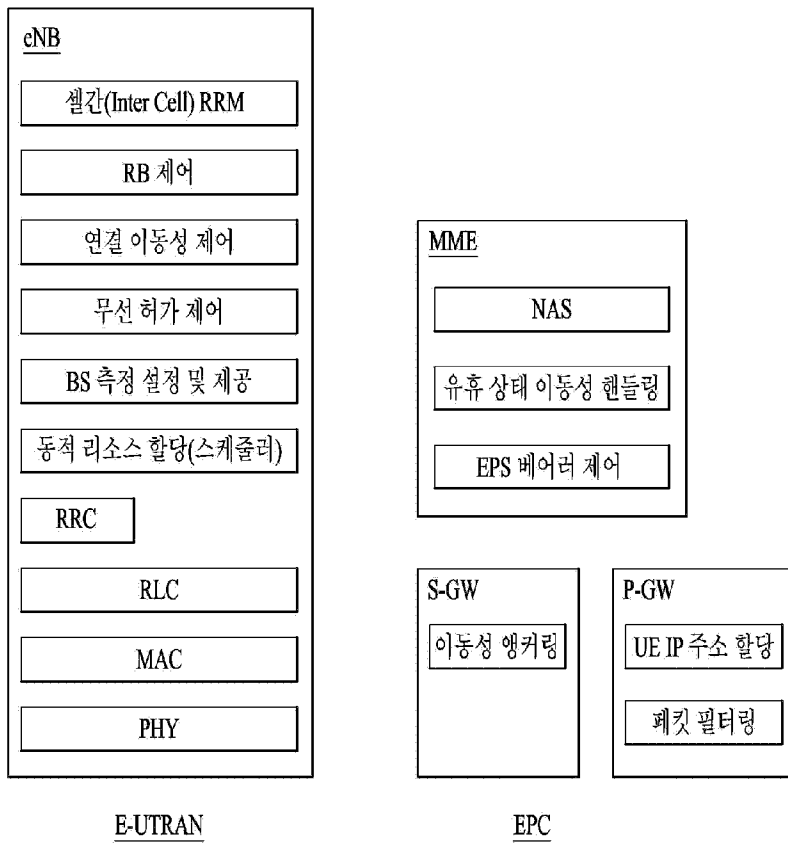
eNB

셀간(Inter Cell) RRM

RB 제어

연결 이동성 제어

무선 허가 제어

BS 측정 설정 및 제공

동적 리소스 할당(스케줄러)

RRC

RLC

MAC

PHY

MME

NAS

유휴 상태 이동성 핸들링

EPS 베어러 제어

S-GW

이동성 앵커링

P-GW

UE IP 주소 할당

패킷 필터링

E-UTRAN

EPC